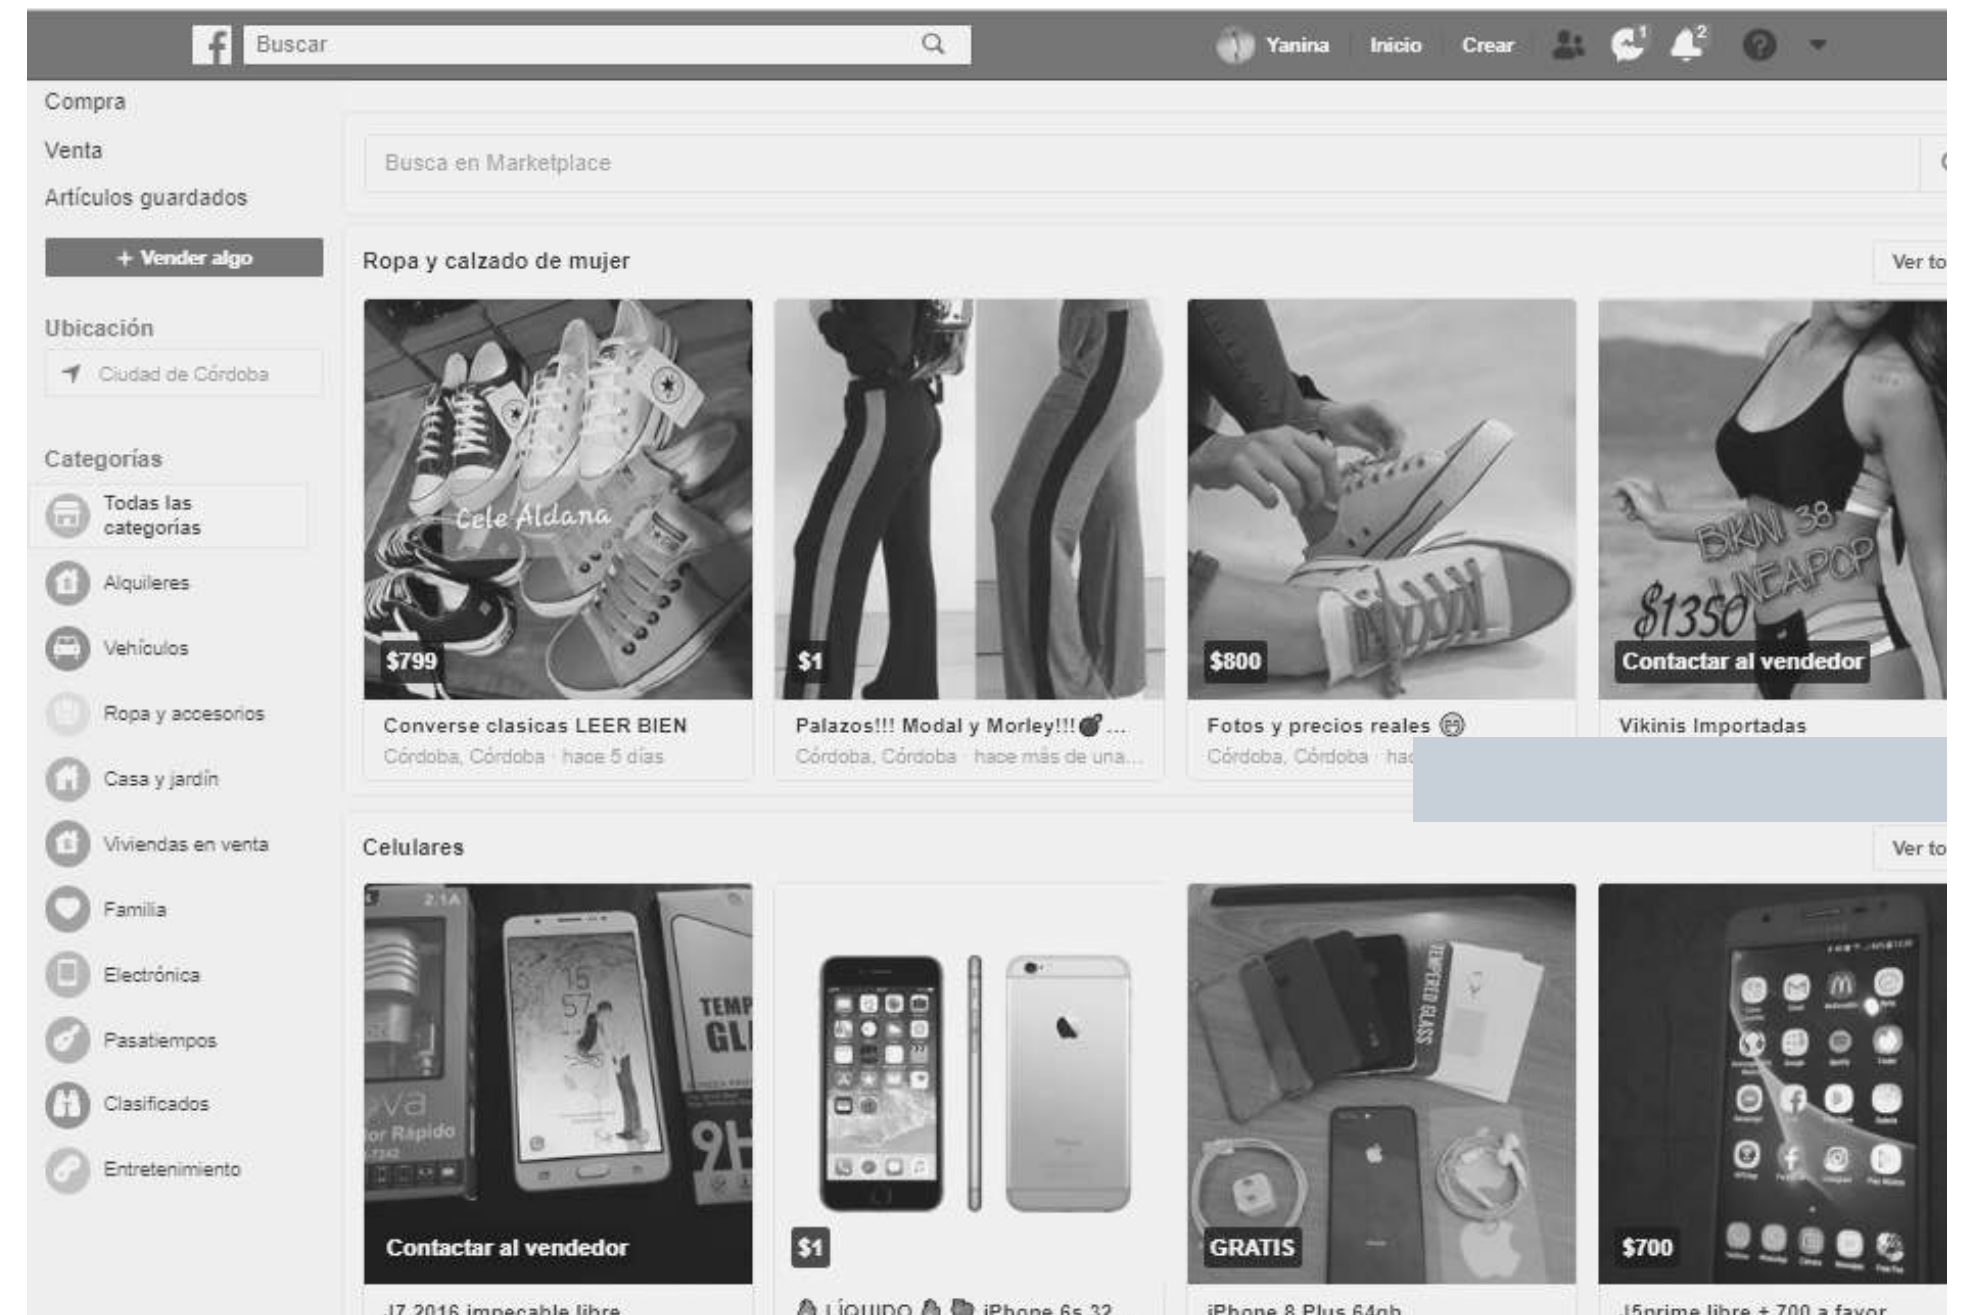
Buscar

Yanina Inicio Crear

Compra

Venta

Artículos guardados

+ Vender algo

Ubicación

Ciudad de Córdoba

Categorías

Todas las categorías

Alquileres

Vehículos

Ropa y accesorios

Casa y jardín

Viviendas en venta

Familia

Electrónica

Pasatiempos

Clasificados

Entretenimiento

Busca en Marketplace

Ropa y calzado de mujer

Ver to

Cele Aldana

$799

Converse clasicas LEER BIEN

Córdoba, Córdoba · hace 5 días

$1

Palazos!!! Modal y Morley!!! ...

Córdoba, Córdoba · hace más de una...

$800

Fotos y precios reales

Córdoba, Córdoba · hac

BIKINI 38 LINEAPOP $1350

Contactar al vendedor

Vikinis Importadas

Celulares

Ver to

Contactar al vendedor

$1

GRATIS

$700

J7 2016 impecable libre

LÍQUIDO iPhone 6s 32

iPhone 8 Plus 64gb

J5prime libre + 700 a favor